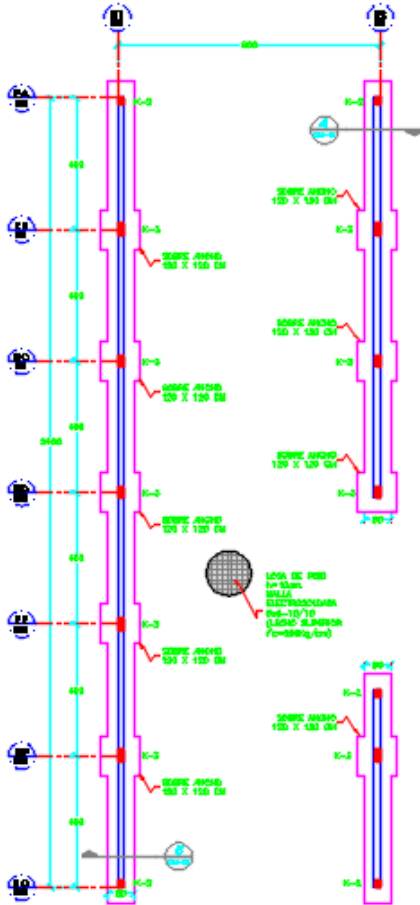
U
E
900
K-2
K-2
400
K-3
SOBRE ANCHO
120 X 120 CM
SOBRE ANCHO
120 X 120 CM
K-3
400
SOBRE ANCHO
120 X 120 CM
K-3
K-3
SOBRE ANCHO
120 X 120 CM
2400
SOBRE ANCHO
120 X 120 CM
K-3
K-3
SOBRE ANCHO
120 X 120 CM
400
80
LOSA DE PISO
h=15cm
MALLA
ELECTROSOLDADA
Ø6-15/15
(LECHO SUPERIOR)
f'c=200Kg/cm2
K-3
400
SOBRE ANCHO
120 X 120 CM
80
K-2
SOBRE ANCHO
120 X 120 CM
K-3
K-3
400
SOBRE ANCHO
120 X 120 CM
K-2
K-2
80